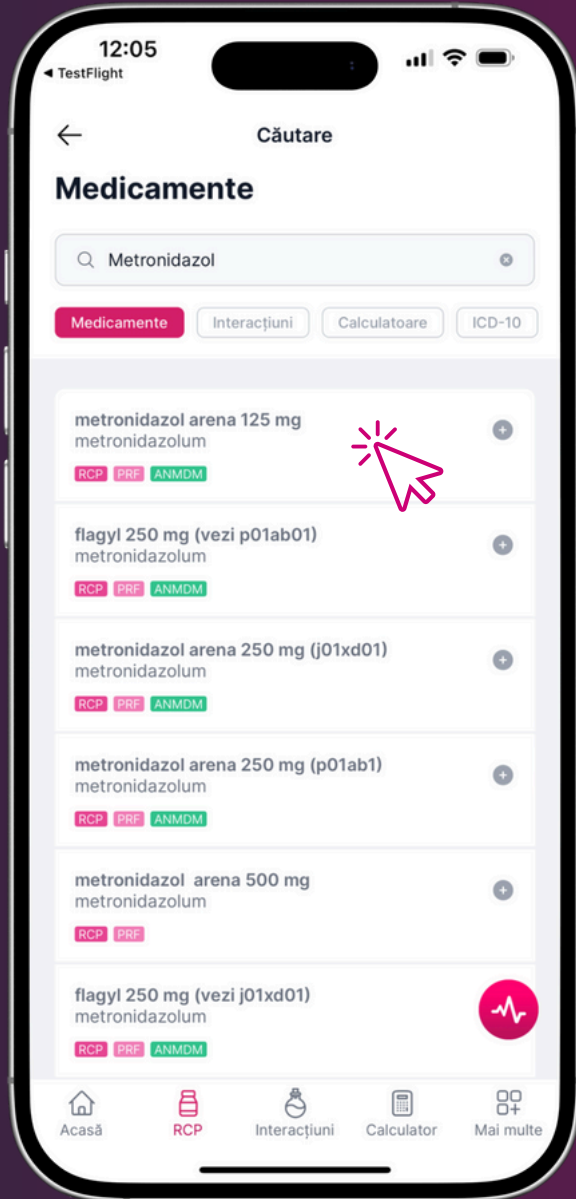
12:05
◂ TestFlight

Căutare

Medicamente

Metronidazol

Medicamente | Interacțiuni | Calculatoare | ICD-10

metronidazol arena 125 mg
metronidazolum
RCP PRF ANMDM

flagyl 250 mg (vezi p01ab01)
metronidazolum
RCP PRF ANMDM

metronidazol arena 250 mg (j01xd01)
metronidazolum
RCP PRF ANMDM

metronidazol arena 250 mg (p01ab1)
metronidazolum
RCP PRF ANMDM

metronidazol arena 500 mg
metronidazolum
RCP PRF

flagyl 250 mg (vezi j01xd01)
metronidazolum
RCP PRF ANMDM

Acasă RCP Interacțiuni Calculator Mai multe